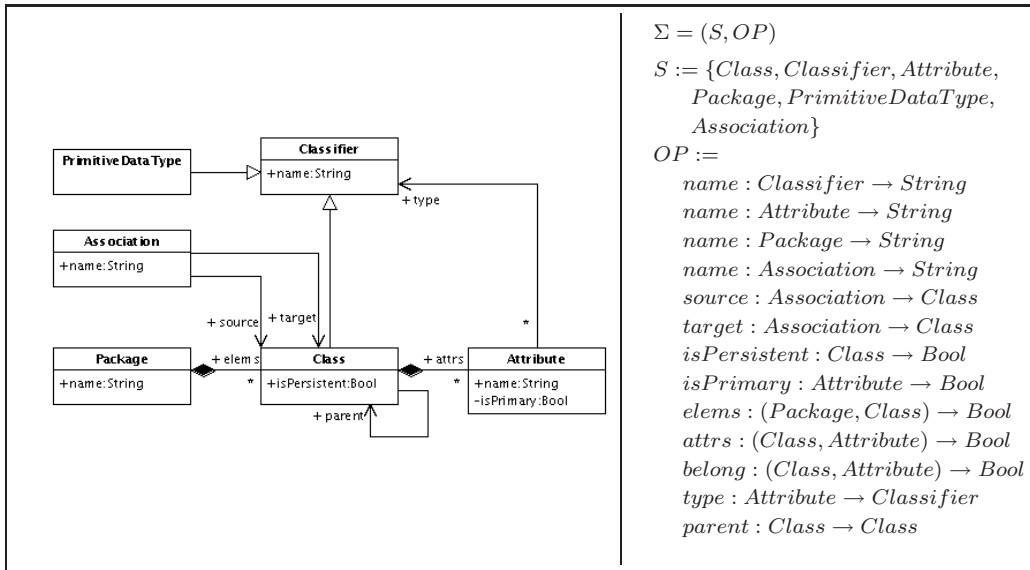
PrimitiveDataType

Classifier
+name:String

+ type

Association
+name:String

+ source
+ target

*

Package
+name:String

+ elems
*

Class
+isPersistent:Bool

+ parent

+ attrs
*

Attribute
+name:String
-isPrimary:Bool

$\Sigma = (S, OP)$

$S := \{Class, Classifier, Attribute, Package, PrimitiveDataType, Association\}$

$OP :=$

$name : Classifier \rightarrow String$

$name : Attribute \rightarrow String$

$name : Package \rightarrow String$

$name : Association \rightarrow String$

$source : Association \rightarrow Class$

$target : Association \rightarrow Class$

$isPersistent : Class \rightarrow Bool$

$isPrimary : Attribute \rightarrow Bool$

$elems : (Package, Class) \rightarrow Bool$

$attrs : (Class, Attribute) \rightarrow Bool$

$belong : (Class, Attribute) \rightarrow Bool$

$type : Attribute \rightarrow Classifier$

$parent : Class \rightarrow Class$